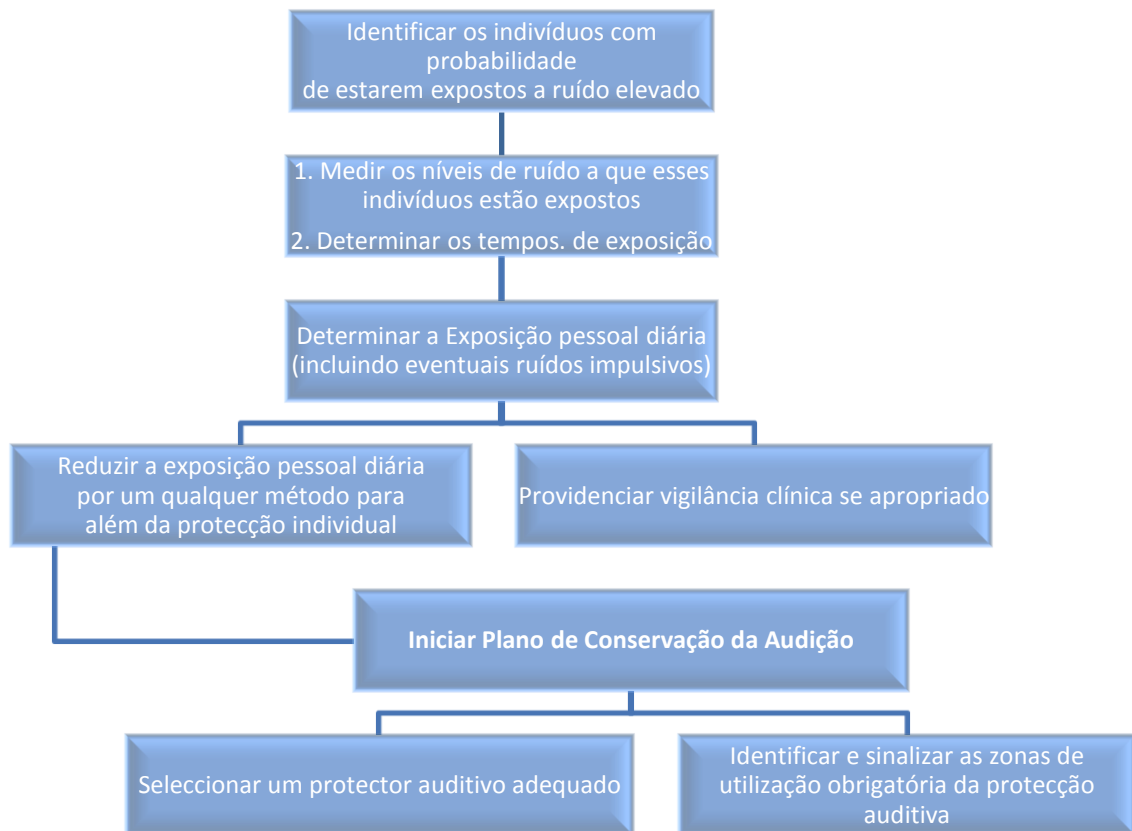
Identificar os indivíduos com probabilidade de estarem expostos a ruído elevado

1. Medir os níveis de ruído a que esses indivíduos estão expostos

2. Determinar os tempos. de exposição

Determinar a Exposição pessoal diária (incluindo eventuais ruídos impulsivos)

Reduzir a exposição pessoal diária por um qualquer método para além da protecção individual

Providenciar vigilância clínica se apropriado

**Iniciar Plano de Conservação da Audição**

Seleccionar um protector auditivo adequado

Identificar e sinalizar as zonas de utilização obrigatória da protecção auditiva